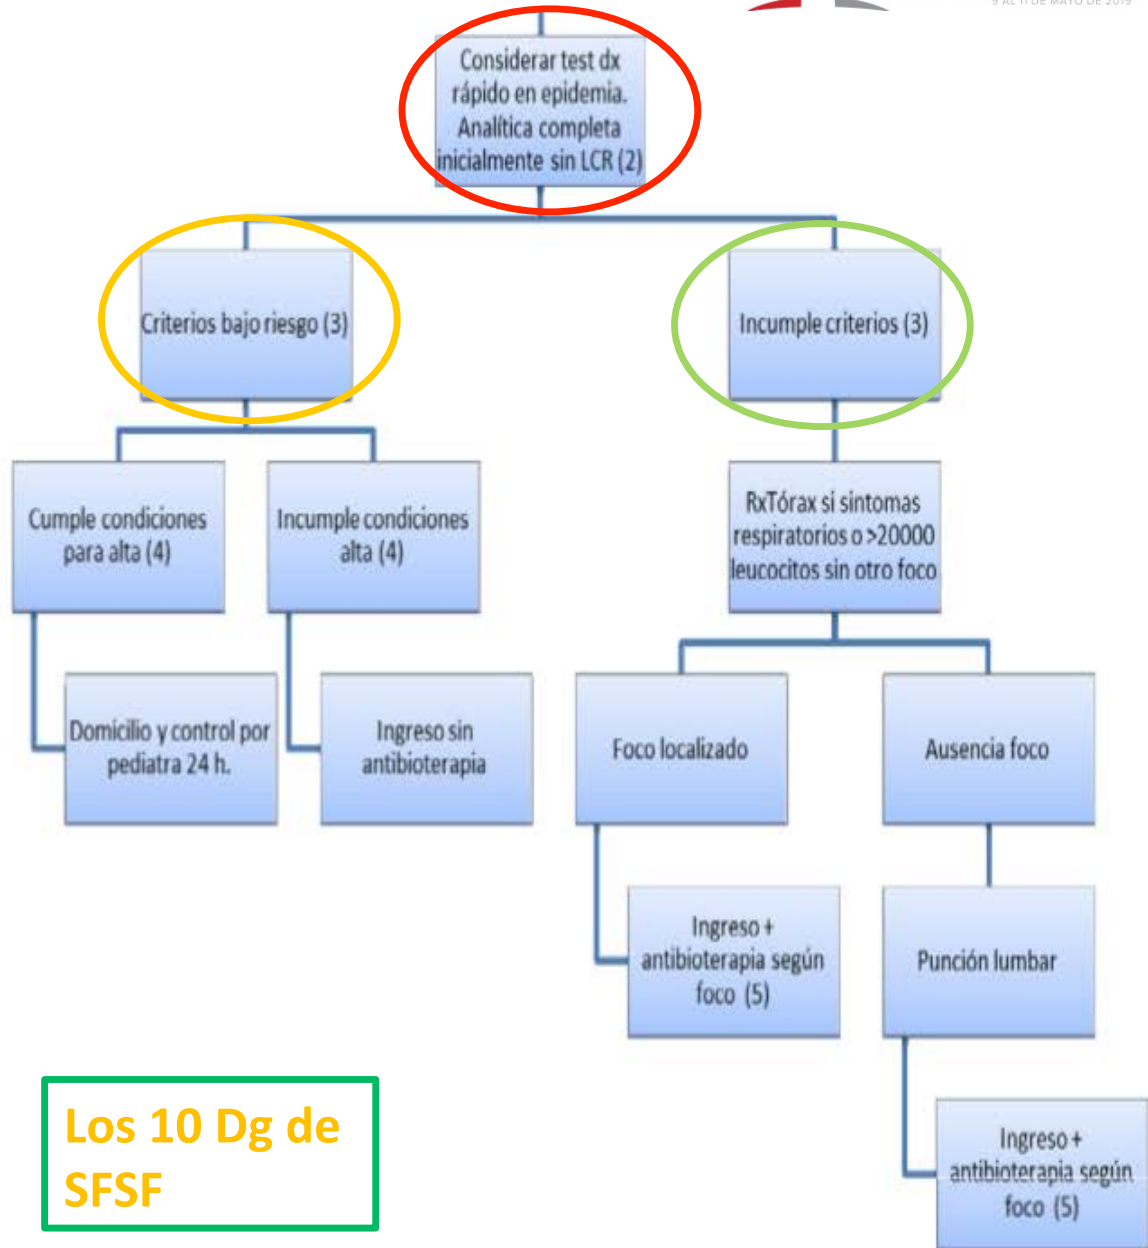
9 AL 11 DE MAYO DE 2019

Considerar test dx rápido en epidemia. Analítica completa inicialmente sin LCR (2)

Criterios bajo riesgo (3)

Incumple criterios (3)

Cumple condiciones para alta (4)

Incumple condiciones alta (4)

RxTórax si síntomas respiratorios o >20000 leucocitos sin otro foco

Domicilio y control por pediatra 24 h.

Ingreso sin antibioterapia

Foco localizado

Ausencia foco

Ingreso + antibioterapia según foco (5)

Punción lumbar

Ingreso + antibioterapia según foco (5)

Los 10 Dg de SFSF